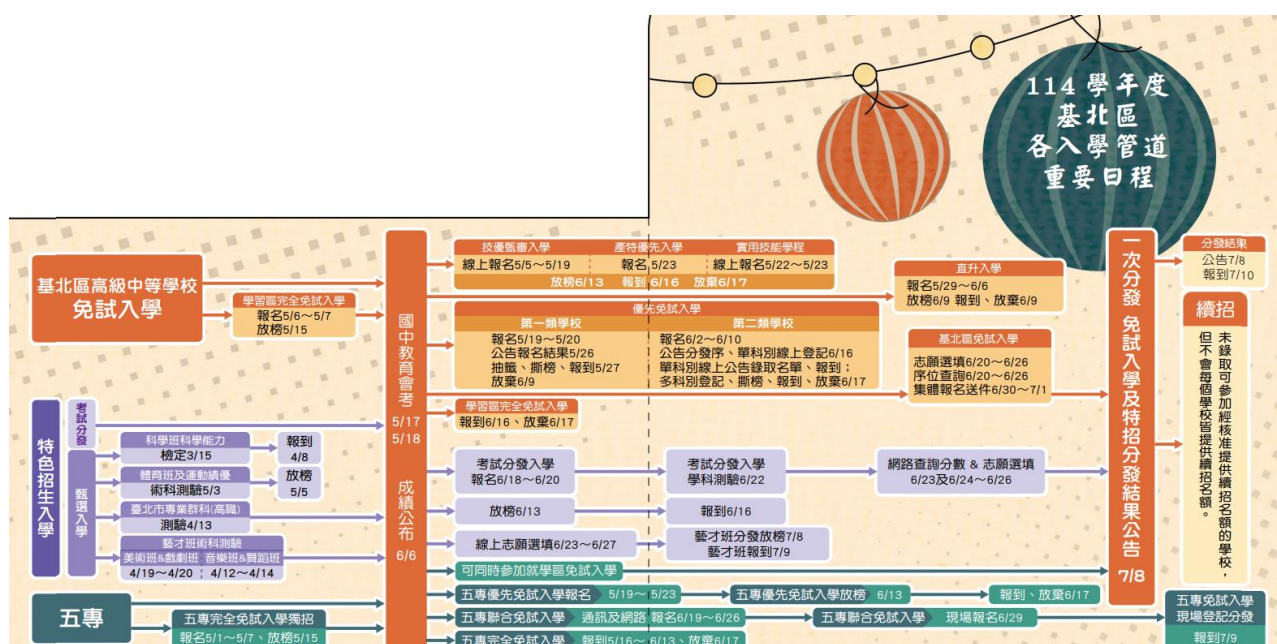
114學年度
基北區
各入學管道
重要日程

基北區高級中等學校
免試入學

學習區完全免試入學
報名5/6～5/7
放榜5/15

國中教育會考
5/17
5/18
成績公布
6/6

技優甄審入學
線上報名5/5～5/19
產特優先入學
報名5/23
實用技能學程
線上報名5/22～5/23
放榜6/13　報到6/16　放棄6/17

優先免試入學
第一類學校
報名5/19～5/20
公告報名結果5/26
抽籤、撕榜、報到5/27
放棄6/9
第二類學校
報名6/2～6/10
公告分發序、單科別線上登記6/16
單科別線上公告錄取名單、報到；
多科別登記、撕榜、報到、放棄6/17

學習區完全免試入學
報到6/16、放棄6/17

直升入學
報名5/29～6/6
放榜6/9 報到、放棄6/9

基北區免試入學
志願選填6/20～6/26
序位查詢6/20～6/26
集體報名送件6/30～7/1

一次分發 免試入學及特招分發結果公告
7/8

分發結果
公告7/8
報到7/10

續招
未錄取可參加經核准提供續招名額的學校，但不會每個學校皆提供續招名額。

特色招生入學
考試分發
甄選入學

科學班科學能力
檢定3/15
報到
4/8
體育班及運動績優
術科測驗5/3
放榜
5/5
臺北市專業群科(高職)
測驗4/13
藝才班術科測驗
美術班&戲劇班　音樂班&舞蹈班
4/19～4/20　4/12～4/14

考試分發入學
報名6/18～6/20
考試分發入學
學科測驗6/22
網路查詢分數 & 志願選填
6/23及6/24～6/26
放榜6/13
報到6/16
線上志願選填6/23～6/27
藝才班分發放榜7/8
藝才班報到7/9
可同時參加就學區免試入學

五專
五專完全免試入學獨招
報名5/1～5/7、放榜5/15
五專優先免試入學報名　5/19～5/23
五專優先免試入學放榜　6/13
報到、放棄6/17
五專聯合免試入學　通訊及網路 報名6/19～6/26
五專聯合免試入學　現場報名6/29
五專免試入學
現場登記分發
報到7/9
五專完全免試入學　報到5/16～6/13、放棄6/17